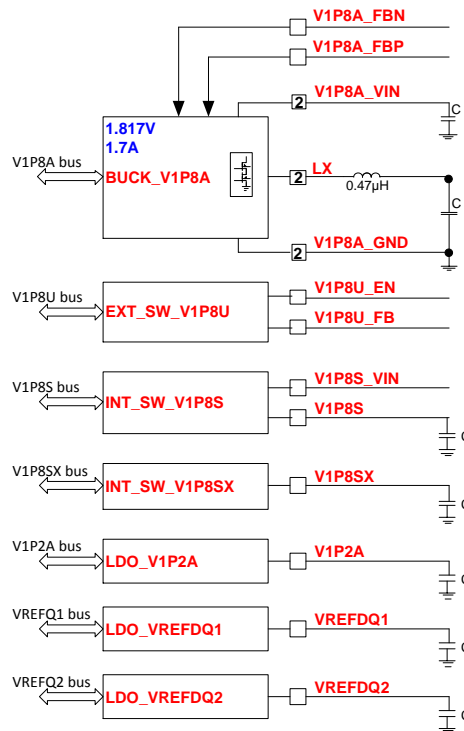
V1P8A_FBN
V1P8A_FBP
V1P8A_VIN
2
C
1.817V
1.7A
V1P8A bus
BUCK_V1P8A
2
LX
0.47µH
C
2
V1P8A_GND
V1P8U bus
EXT_SW_V1P8U
V1P8U_EN
V1P8U_FB
V1P8S bus
INT_SW_V1P8S
V1P8S_VIN
V1P8S
C
V1P8SX bus
INT_SW_V1P8SX
V1P8SX
C
V1P2A bus
LDO_V1P2A
V1P2A
C
VREFQ1 bus
LDO_VREFDQ1
VREFDQ1
C
VREFQ2 bus
LDO_VREFDQ2
VREFDQ2
C